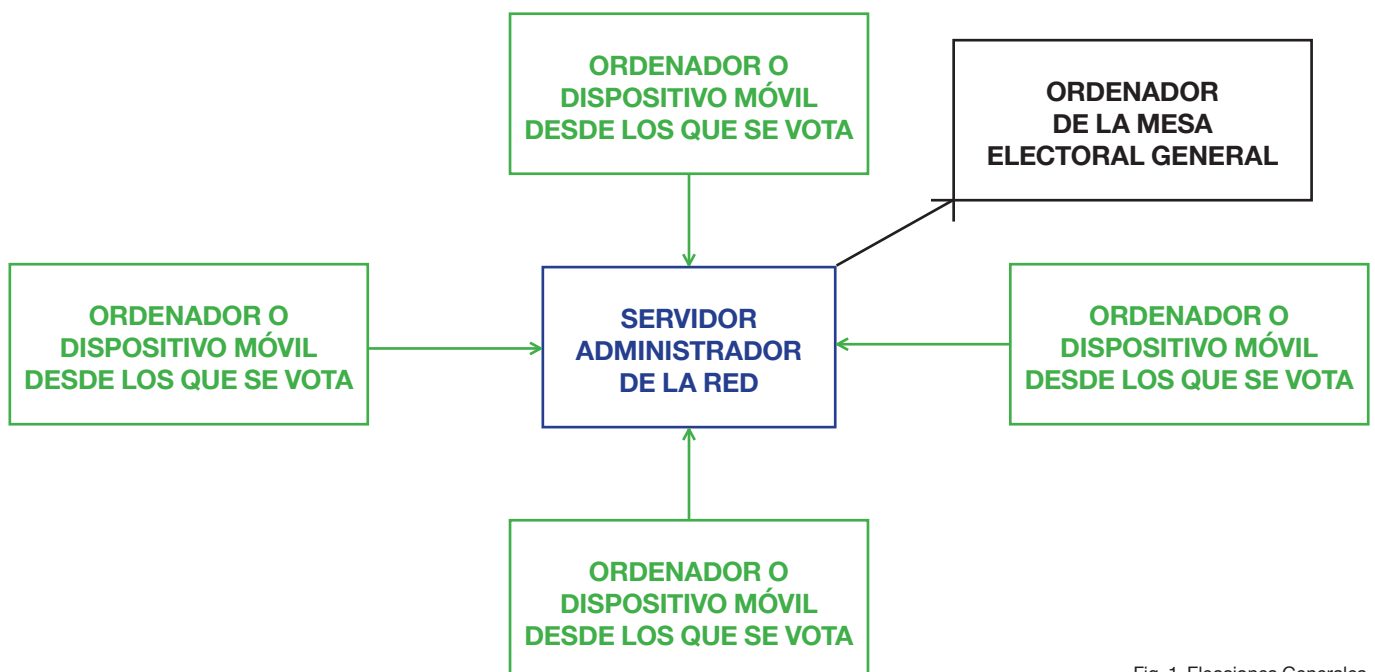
ORDENADOR O DISPOSITIVO MÓVIL DESDE LOS QUE SE VOTA

ORDENADOR DE LA MESA ELECTORAL GENERAL

ORDENADOR O DISPOSITIVO MÓVIL DESDE LOS QUE SE VOTA

SERVIDOR ADMINISTRADOR DE LA RED

ORDENADOR O DISPOSITIVO MÓVIL DESDE LOS QUE SE VOTA

ORDENADOR O DISPOSITIVO MÓVIL DESDE LOS QUE SE VOTA

Fig. 1. Elecciones Generales